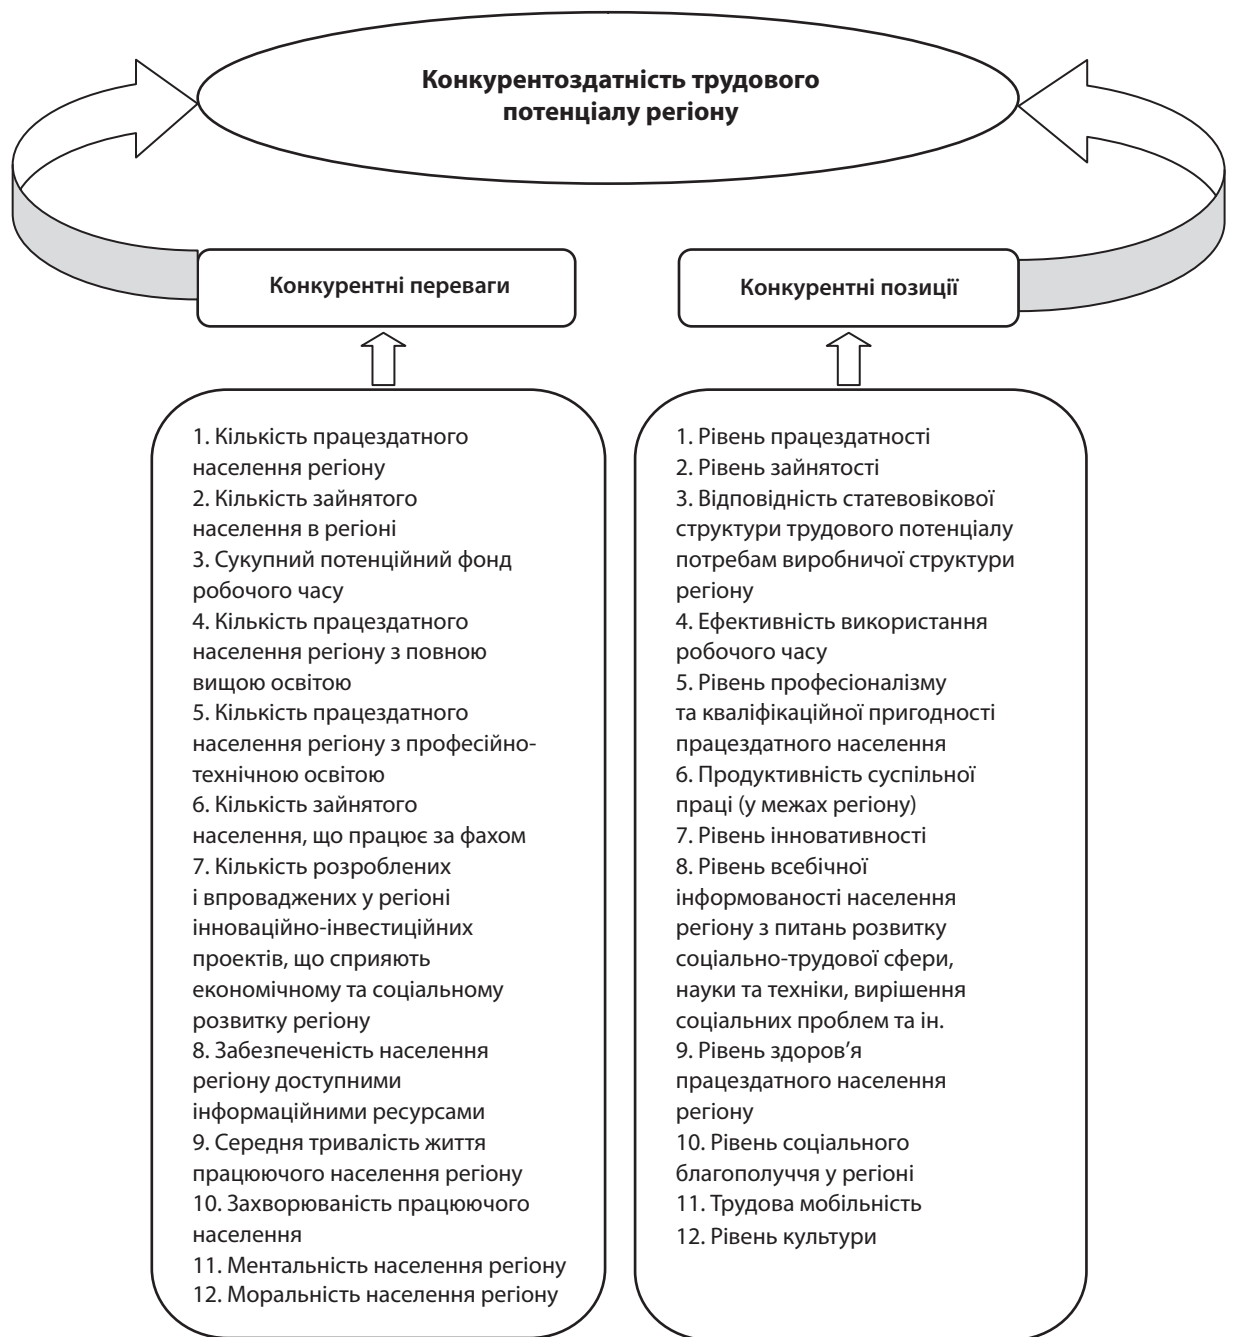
Конкурентоздатність трудового потенціалу регіону

Конкурентні переваги

Конкурентні позиції

1. Кількість працездатного населення регіону
2. Кількість зайнятого населення в регіоні
3. Сукупний потенційний фонд робочого часу
4. Кількість працездатного населення регіону з повною вищою освітою
5. Кількість працездатного населення регіону з професійно-технічною освітою
6. Кількість зайнятого населення, що працює за фахом
7. Кількість розроблених і впроваджених у регіоні інноваційно-інвестиційних проектів, що сприяють економічному та соціальному розвитку регіону
8. Забезпеченість населення регіону доступними інформаційними ресурсами
9. Середня тривалість життя працюючого населення регіону
10. Захворюваність працюючого населення
11. Ментальність населення регіону
12. Моральність населення регіону

1. Рівень працездатності
2. Рівень зайнятості
3. Відповідність статевовікової структури трудового потенціалу потребам виробничої структури регіону
4. Ефективність використання робочого часу
5. Рівень професіоналізму та кваліфікаційної пригодності працездатного населення
6. Продуктивність суспільної праці (у межах регіону)
7. Рівень інноватимності
8. Рівень всебічної інформованості населення регіону з питань розвитку соціально-трудової сфери, науки та техніки, вирішення соціальних проблем та ін.
9. Рівень здоров'я працездатного населення регіону
10. Рівень соціального благополуччя у регіоні
11. Трудова мобільність
12. Рівень культури